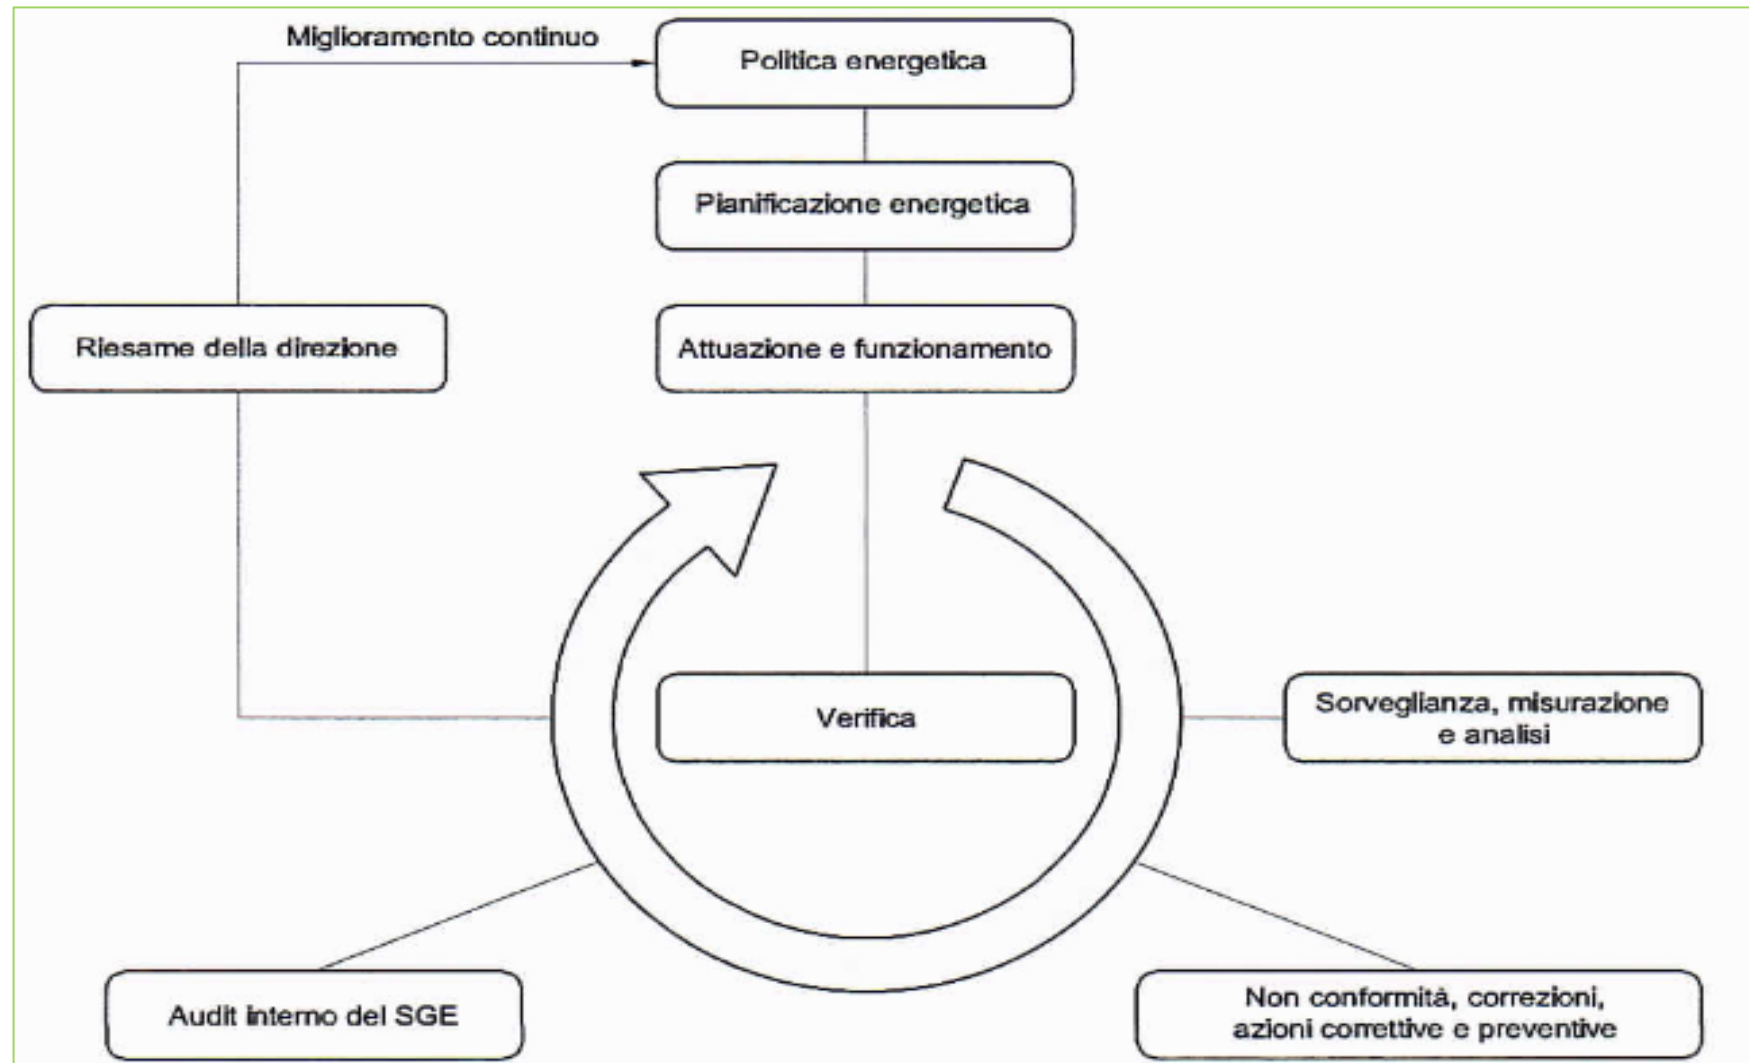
Miglioramento continuo

Politica energetica

Pianificazione energetica

Riesame della direzione

Attuazione e funzionamento

Verifica

Sorveglianza, misurazione e analisi

Audit interno del SGE

Non conformità, correzioni, azioni correttive e preventive